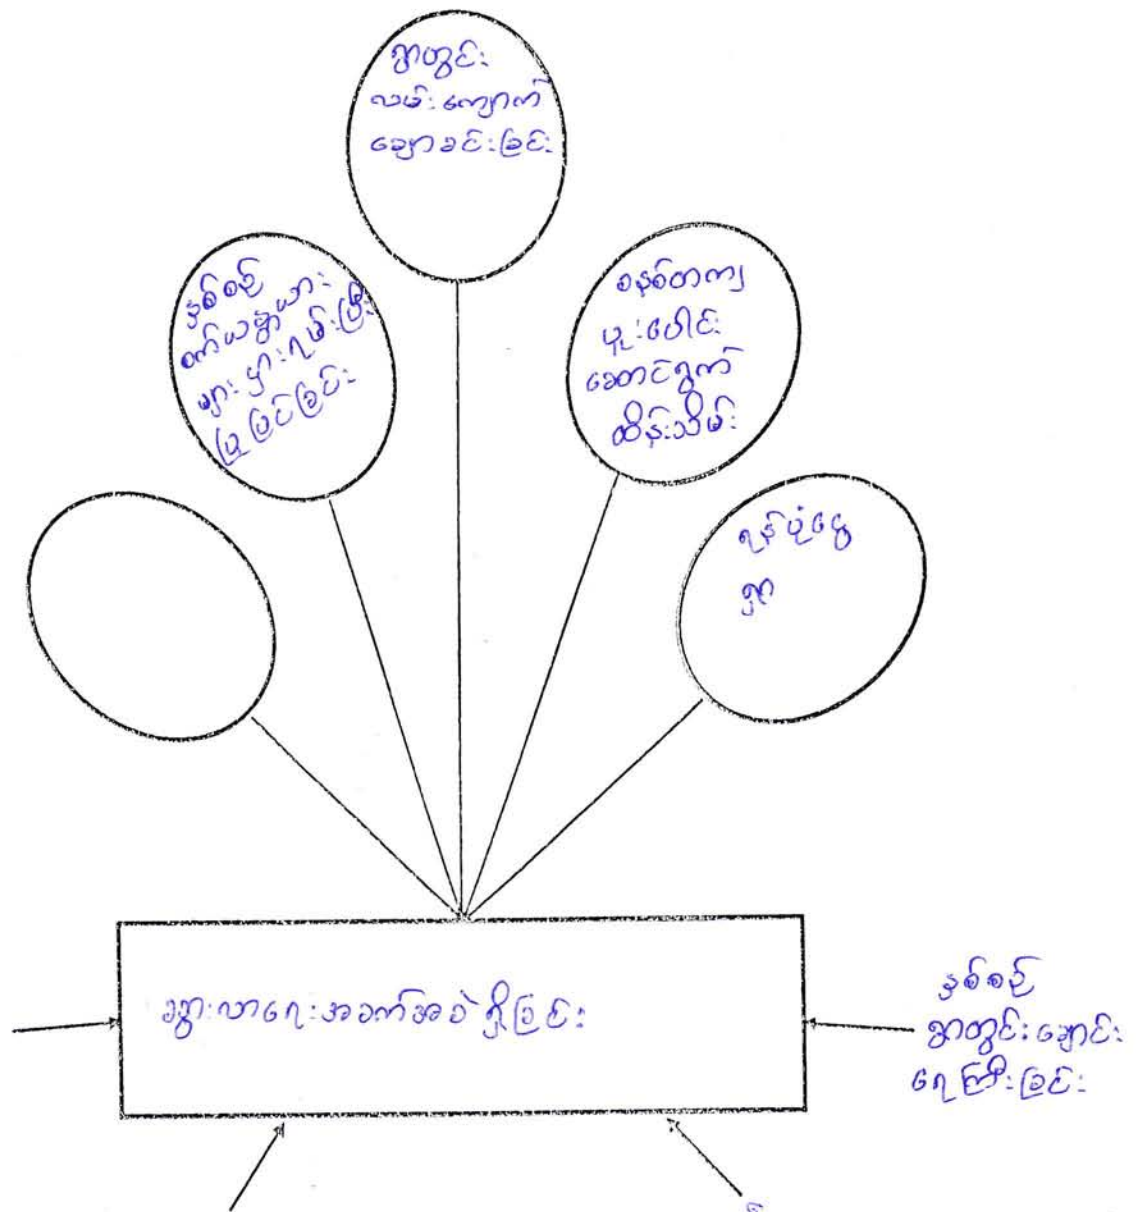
ဈာတွင်း
လမ်းကျောက်
ချောခင်းခြင်း

နှစ်စဉ်
ကော်ယက္ခာမား
များမှာ ရက်ဖြူ
ပြုပြင်ခြင်း

စနစ်တကျ
မှုးဖေါင်း
ဆောင်ရွက်
ထိန်းသိမ်း

ဥဒ်ပုံငွေ
ဈာ

ရွာလာရေးအခက်အခဲ ရှိခြင်း

နှစ်စဉ်
ရွာတွင်းချောင်း
ရေကြီးခြင်း